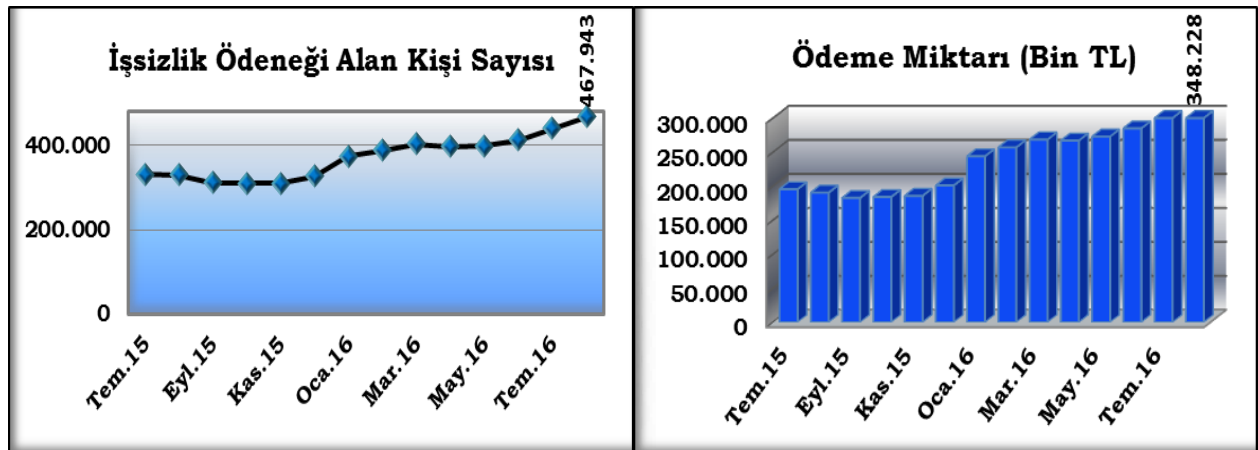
İşsizlik Ödeneği Alan Kişi Sayısı

467.943

400.000
200.000
0

Tem.15
Eyl.15
Kas.15
Oca.16
Mar.16
May.16
Tem.16

Ödeme Miktarı (Bin TL)

348.228

300.000
250.000
200.000
150.000
100.000
50.000
0

Tem.15
Eyl.15
Kas.15
Oca.16
Mar.16
May.16
Tem.16